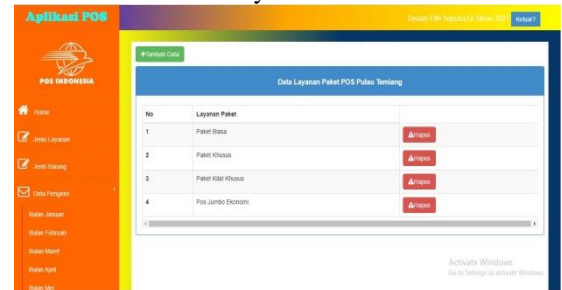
Aplikasi POS

POS INDONESIA

Home

Jenis Layanan

Jenis Barang

Data Pengirim

Bulan Januari

Bulan Februari

Bulan Maret

Bulan April

Bulan Mei

Senin 13th Agustus 24 Tahun 201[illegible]

Keluar?

+Tambah Data

Data Layanan Paket POS Pulau Temiang

| No | Layanan Paket | |
|---|---|---|
| 1 | Paket Biasa | Hapus |
| 2 | Paket Khusus | Hapus |
| 3 | Paket Kilat Khusus | Hapus |
| 4 | Pos Jumbo Ekonomi | Hapus |

Activate Windows
Go to Settings to activate Windows.